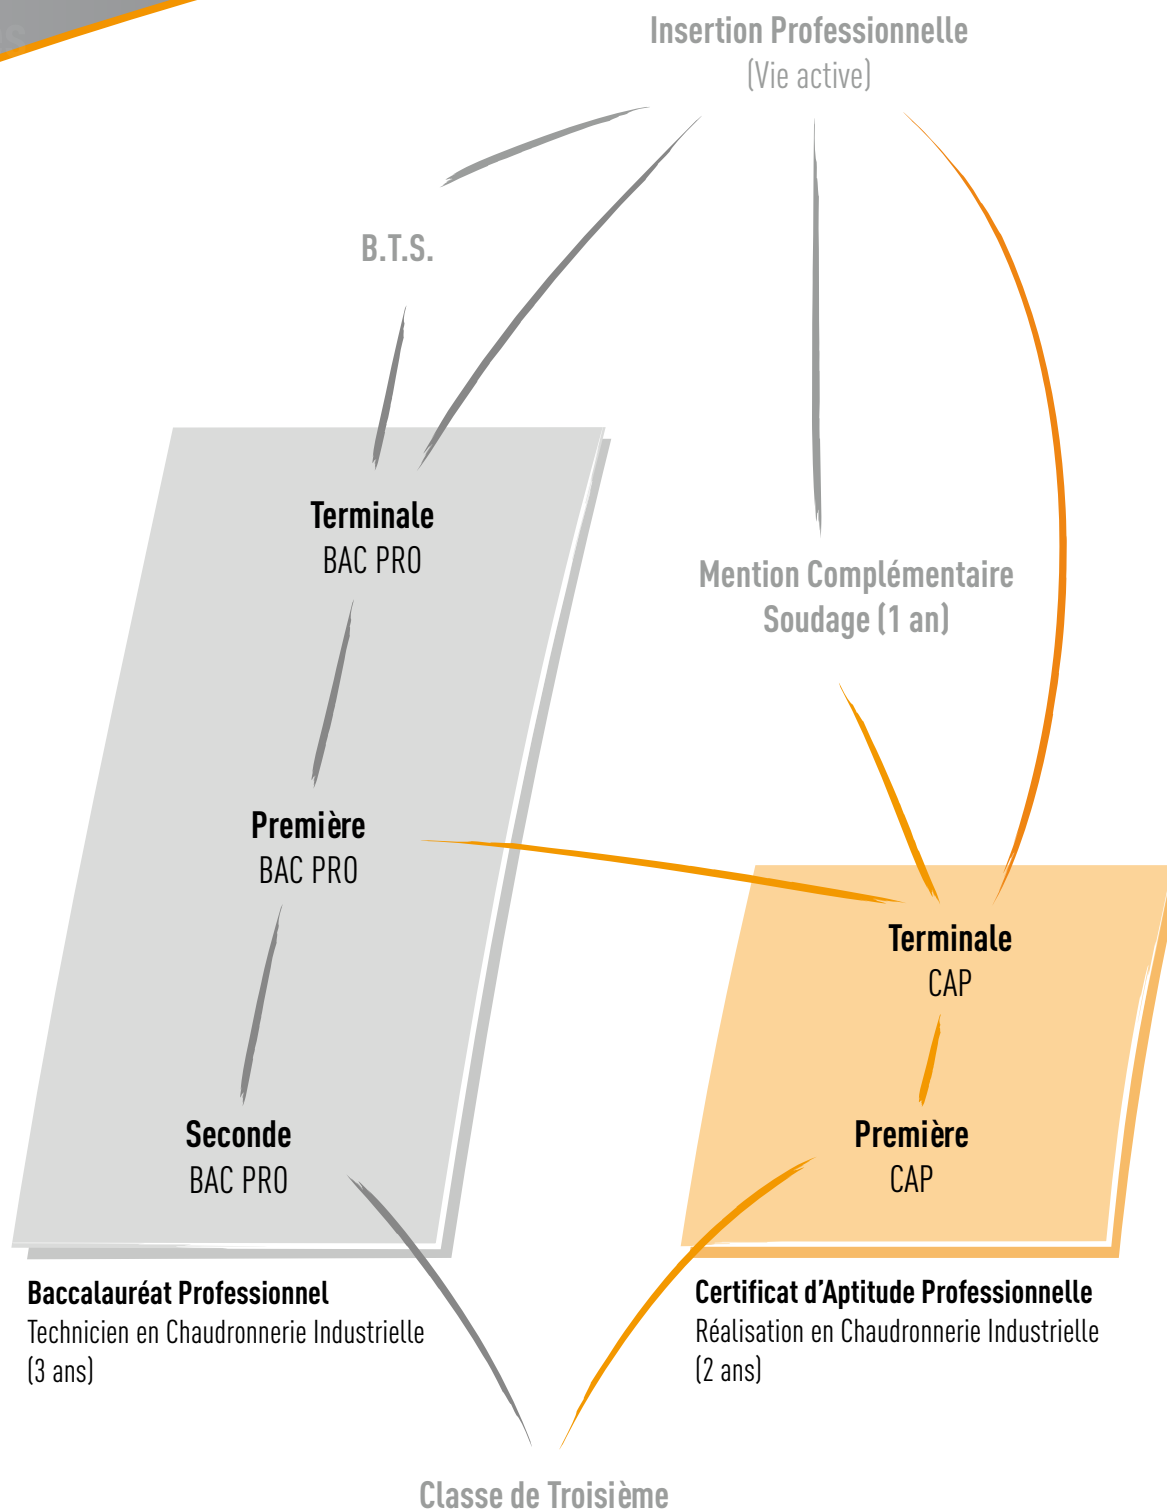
Insertion Professionnelle
(Vie active)

B.T.S.

Terminale
BAC PRO

Mention Complémentaire
Soudage (1 an)

Première
BAC PRO

Terminale
CAP

Seconde
BAC PRO

Première
CAP

Baccalauréat Professionnel
Technicien en Chaudronnerie Industrielle
(3 ans)

Certificat d'Aptitude Professionnelle
Réalisation en Chaudronnerie Industrielle
(2 ans)

Classe de Troisième